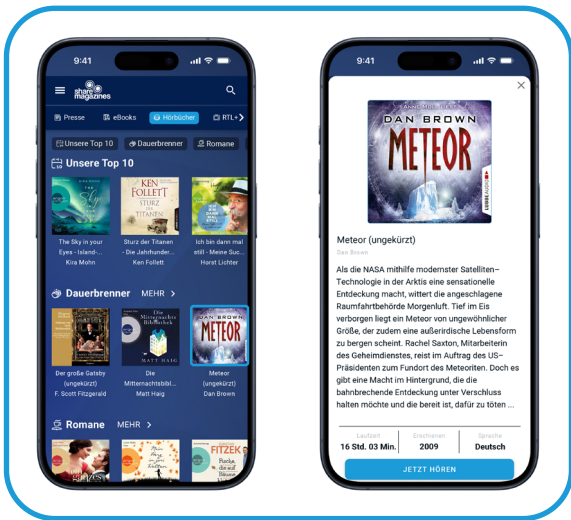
9:41

share magazines

Presse | eBooks | Hörbücher | RTL+

Unsere Top 10 | Dauerbrenner | Romane

Unsere Top 10

The Sky in your Eyes - Island-... Kira Mohn

KEN FOLLETT STURZ DER TITANEN

Sturz der Titanen - Die Jahrhunder... Ken Follett

Ich bin dann mal still - Meine Suc... Horst Lichter

Dauerbrenner MEHR >

Der große Gatsby (ungekürzt) F. Scott Fitzgerald

Die Mitternachtsbibliothek MATT HAIG

Die Mitternachtsbibl... Matt Haig

DAN BROWN METEOR

Meteor (ungekürzt) Dan Brown

Romane MEHR >

FITZEK

9:41

DAN BROWN METEOR

Meteor (ungekürzt)

Dan Brown

Als die NASA mithilfe modernster Satelliten-Technologie in der Arktis eine sensationelle Entdeckung macht, wittert die angeschlagene Raumfahrtbehörde Morgenluft. Tief im Eis verborgen liegt ein Meteor von ungewöhnlicher Größe, der zudem eine außerirdische Lebensform zu bergen scheint. Rachel Saxton, Mitarbeiterin des Geheimdienstes, reist im Auftrag des US-Präsidenten zum Fundort des Meteoriten. Doch es gibt eine Macht im Hintergrund, die die bahnbrechende Entdeckung unter Verschluss halten möchte und die bereit ist, dafür zu töten ...

| Laufzeit | Erschienen | Sprache |
|---|---|---|
| 16 Std. 03 Min. | 2009 | Deutsch |

JETZT HÖREN